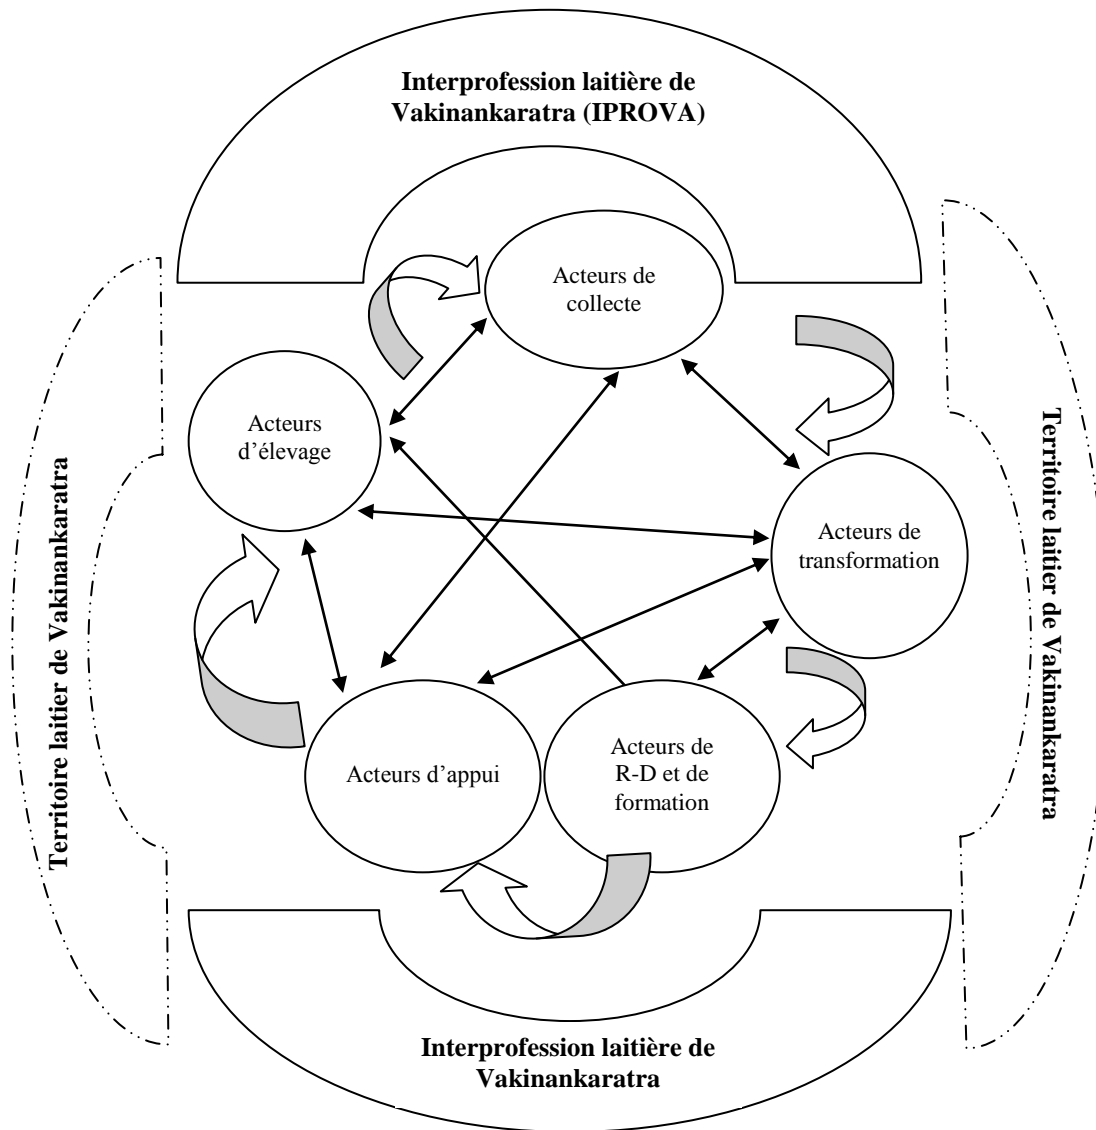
Interprofession laitière de Vakinankaratra (IPROVA)

Acteurs de collecte

Acteurs d'élevage

Territoire laitier de Vakinankaratra

Territoire laitier de Vakinankaratra

Acteurs de transformation

Acteurs d'appui

Acteurs de R-D et de formation

Interprofession laitière de Vakinankaratra